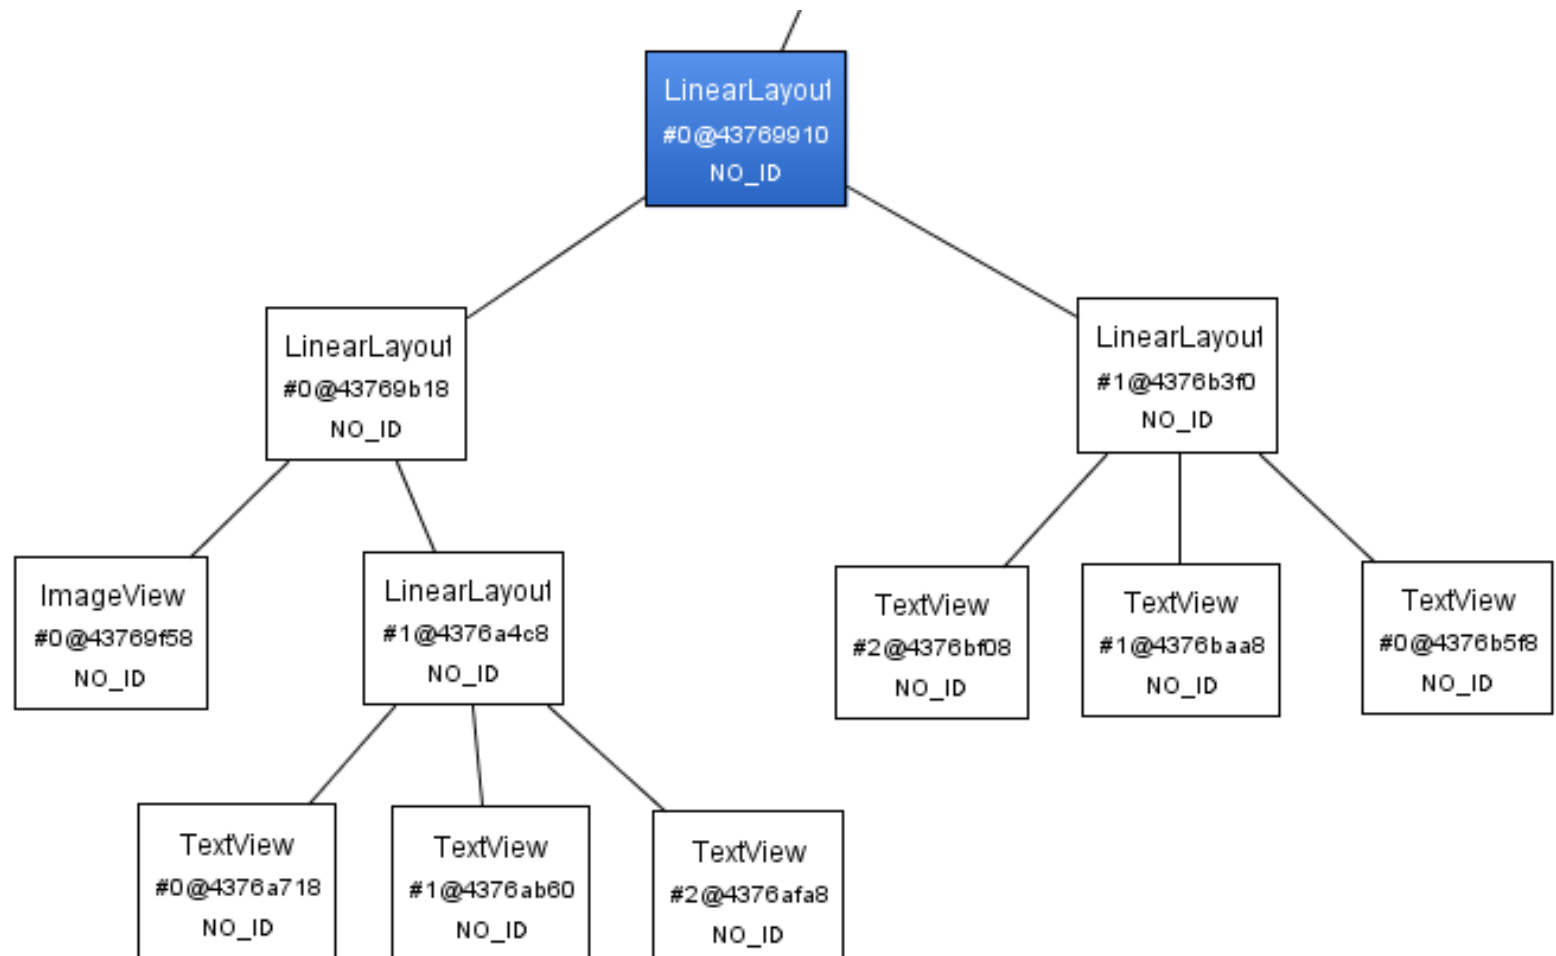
LinearLayout
#0@43769910
NO_ID

LinearLayout
#0@43769b18
NO_ID

LinearLayout
#1@4376b3f0
NO_ID

ImageView
#0@43769f58
NO_ID

LinearLayout
#1@4376a4c8
NO_ID

TextView
#2@4376bf08
NO_ID

TextView
#1@4376baa8
NO_ID

TextView
#0@4376b5f8
NO_ID

TextView
#0@4376a718
NO_ID

TextView
#1@4376ab60
NO_ID

TextView
#2@4376afa8
NO_ID